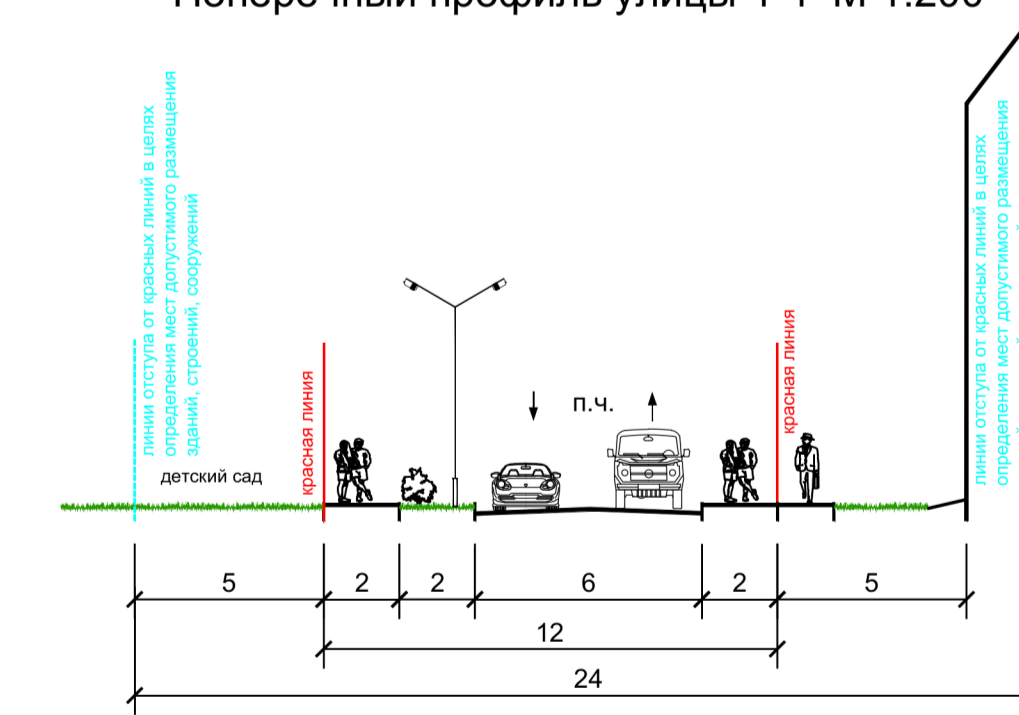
Поперечный профиль улицы 1-1 М 1:200

линии отступа от красных линий в целях определения мест допустимого размещения зданий, строений, сооружений

детский сад

красная линия

п.ч.

красная линия

линии отступа от красных линий в целях определения мест допустимого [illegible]

5
2
2
6
2
5
12
24